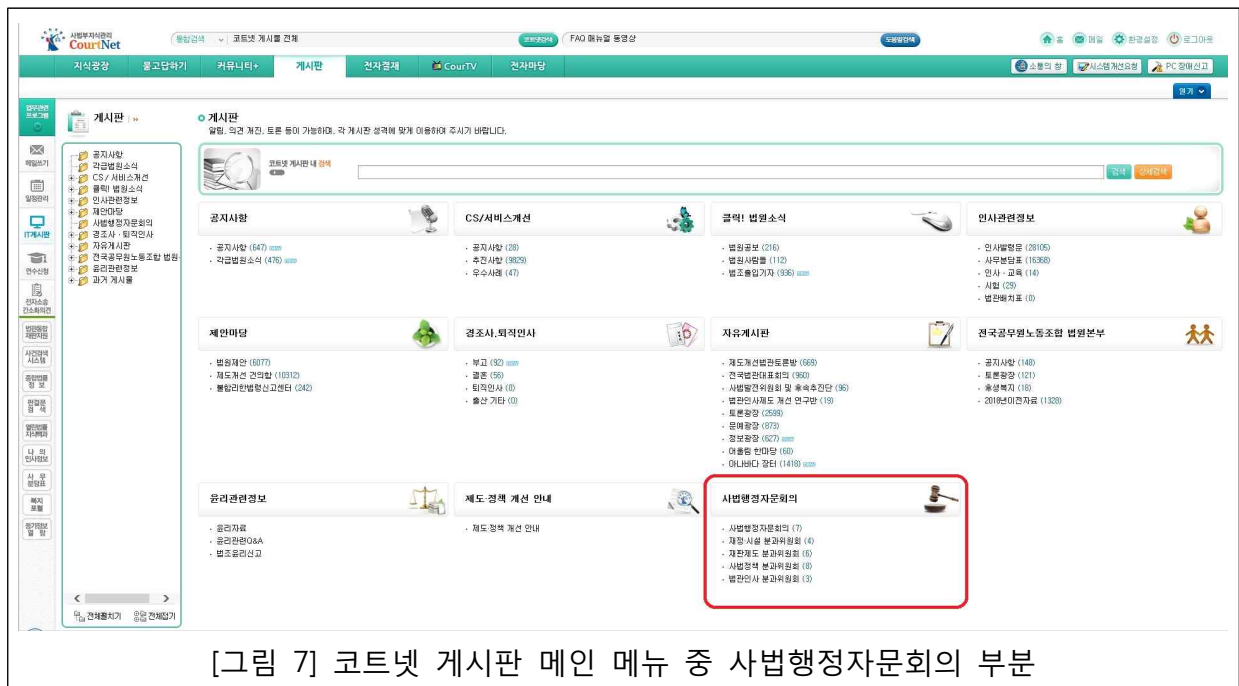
사법부지식관리 CourtNet

통합검색 코트넷 게시물 전체 코트넷검색 FAQ 매뉴얼 동영상 도움말검색

홈 메일 환경설정 로그아웃

지식광장 묻고답하기 커뮤니티+ 게시판 전자결재 CourTV 전자마당

소통의 창 시스템개선요청 PC 장애신고

업무관련 프로그램

메일쓰기 일정관리 IT게시판 연수신청 전자소송 간소화의견 법원통합 재판지원 사건검색 시스템 종합법률 정보 판결문 검색 열린법률 지식백과 나의 인사정보 사무분담표 복지포털 등기정보 열람

게시판

공지사항
각급법원소식
CS / 서비스개선
클릭! 법원소식
인사관련정보
제안마당
사법행정자문회의
경조사 · 퇴직인사
자유게시판
전국공무원노동조합 법원
윤리관련정보
과거 게시물

전체펼치기 전체접기

게시판
알림, 의견 개진, 토론 등이 가능하며, 각 게시판 성격에 맞게 이용하여 주시기 바랍니다.

코트넷 게시판 내 검색

검색 상세검색

공지사항
· 공지사항 (647)
· 각급법원소식 (476)

CS/서비스개선
· 공지사항 (28)
· 추진사항 (9829)
· 우수사례 (47)

클릭! 법원소식
· 법원광장 (216)
· 법원사람들 (112)
· 법조출입기자 (936)

인사관련정보
· 인사발령문 (28105)
· 사무분담표 (16368)
· 인사 · 교육 (14)
· 시험 (29)
· 법관배치표 (0)

제안마당
· 법원제안 (6077)
· 제도개선 건의함 (10312)
· 통합리한별령신고센터 (242)

경조사.퇴직인사
· 부고 (92)
· 결혼 (56)
· 퇴직인사 (0)
· 출산 기타 (0)

자유게시판
· 제도개선법관토론방 (669)
· 전국법관대표회의 (960)
· 사법발전위원회 및 후속추진단 (96)
· 법관인사제도 개선 연구반 (19)
· 토론광장 (2598)
· 문예광장 (873)
· 정보광장 (627)
· 어울림 한마당 (60)
· 아나바다 장터 (1418)

전국공무원노동조합 법원본부
· 공지사항 (148)
· 토론광장 (121)
· 후생복지 (18)
· 2018년이전자료 (1320)

윤리관련정보
· 윤리자료
· 윤리관련Q&A
· 법조윤리신고

제도·정책 개선 안내
· 제도·정책 개선 안내

사법행정자문회의
· 사법행정자문회의 (7)
· 재정·시설 분과위원회 (4)
· 재판제도 분과위원회 (6)
· 사법정책 분과위원회 (8)
· 법관인사 분과위원회 (3)

[그림 7] 코트넷 게시판 메인 메뉴 중 사법행정자문회의 부분